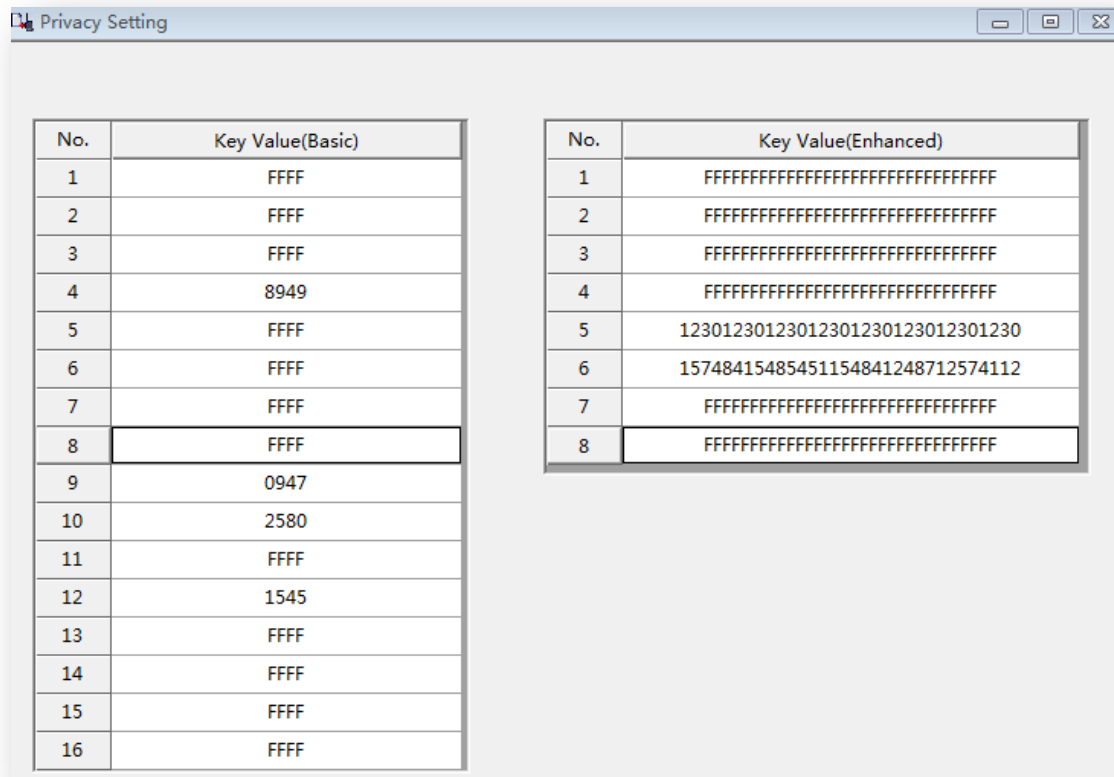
Privacy Setting

| No. | Key Value(Basic) |
|---|---|
| 1 | FFFF |
| 2 | FFFF |
| 3 | FFFF |
| 4 | 8949 |
| 5 | FFFF |
| 6 | FFFF |
| 7 | FFFF |
| 8 | FFFF |
| 9 | 0947 |
| 10 | 2580 |
| 11 | FFFF |
| 12 | 1545 |
| 13 | FFFF |
| 14 | FFFF |
| 15 | FFFF |
| 16 | FFFF |

| No. | Key Value(Enhanced) |
|---|---|
| 1 | FFFFFFFFFFFFFFFFFFFFFFFFFFFFFFFF |
| 2 | FFFFFFFFFFFFFFFFFFFFFFFFFFFFFFFF |
| 3 | FFFFFFFFFFFFFFFFFFFFFFFFFFFFFFFF |
| 4 | FFFFFFFFFFFFFFFFFFFFFFFFFFFFFFFF |
| 5 | 12301230123012301230123012301230 |
| 6 | 15748415485451154841248712574112 |
| 7 | FFFFFFFFFFFFFFFFFFFFFFFFFFFFFFFF |
| 8 | FFFFFFFFFFFFFFFFFFFFFFFFFFFFFFFF |